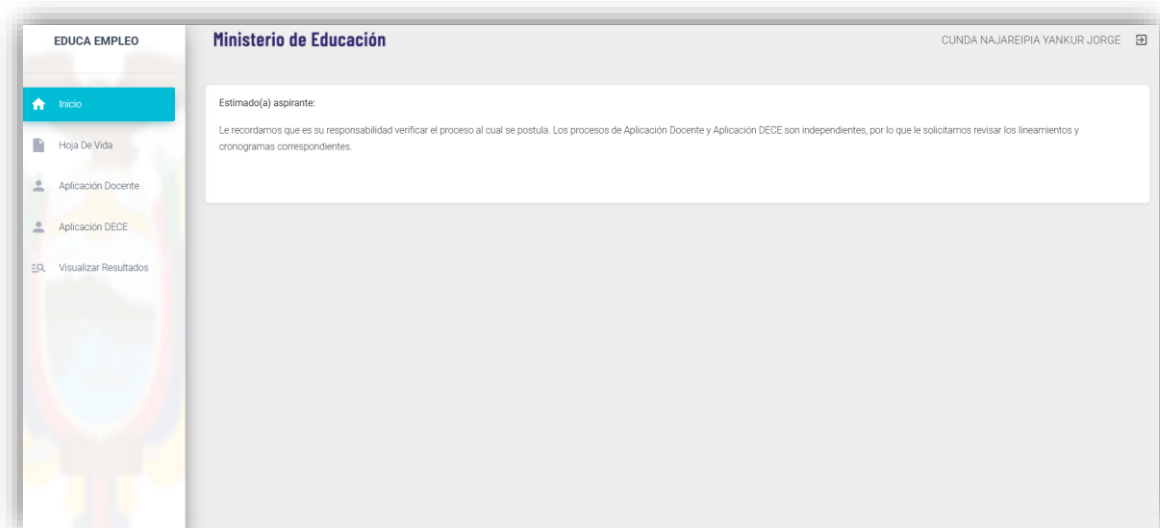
EDUCA EMPLEO

Inicio

Hoja De Vida

Aplicación Docente

Aplicación DECE

Visualizar Resultados

Ministerio de Educación

CUNDA NAJAREIPIA YANKUR JORGE

Estimado(a) aspirante:

Le recordamos que es su responsabilidad verificar el proceso al cual se postula. Los procesos de Aplicación Docente y Aplicación DECE son independientes, por lo que le solicitamos revisar los lineamientos y cronogramas correspondientes.